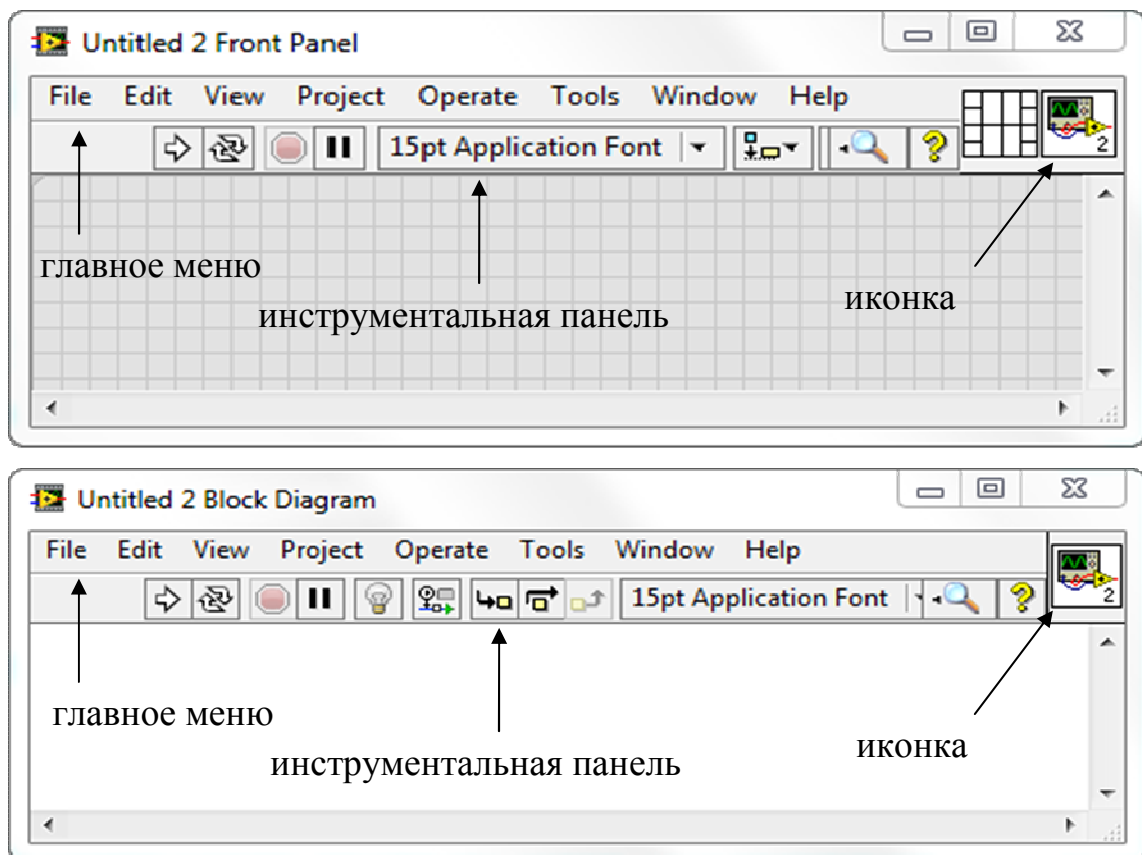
Untitled 2 Front Panel

File Edit View Project Operate Tools Window Help

15pt Application Font

2

главное меню

иконка

инструментальная панель

Untitled 2 Block Diagram

File Edit View Project Operate Tools Window Help

15pt Application Font

2

главное меню

иконка

инструментальная панель